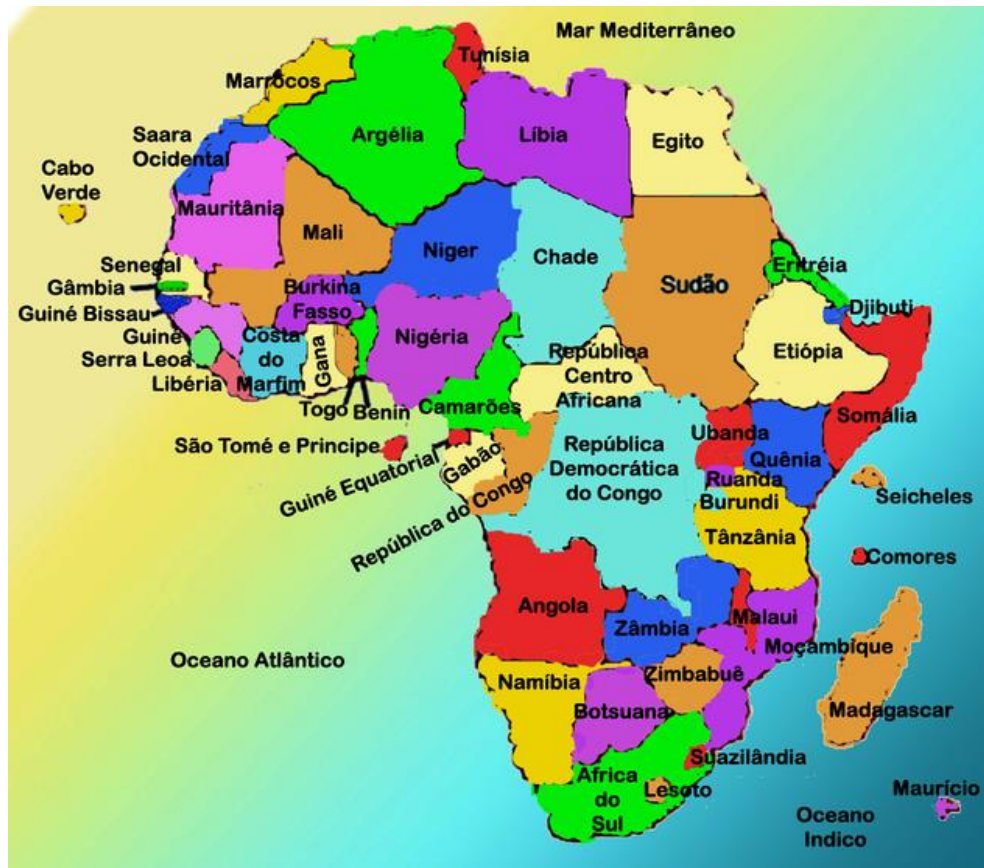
Mar Mediterrâneo
Tunísia
Marrocos
Argélia
Líbia
Egito
Saara Ocidental
Cabo Verde
Mauritânia
Mali
Niger
Chade
Sudão
Eritréia
Senegal
Gâmbia
Guiné Bissau
Guiné
Serra Leoa
Libéria
Burkina Fasso
Costa do Marfim
Gana
Togo
Benin
Nigéria
Djibuti
República Centro Africana
Etiópia
Camarões
Somália
São Tomé e Principe
Guiné Equatorial
Gabão
República do Congo
República Democrática do Congo
Ubanda
Quênia
Ruanda
Burundi
Seicheles
Tânzânia
Comores
Angola
Zâmbia
Malaui
Moçambique
Oceano Atlântico
Namíbia
Zimbabuê
Botsuana
Madagascar
Suazilândia
Africa do Sul
Lesoto
Maurício
Oceano Indico